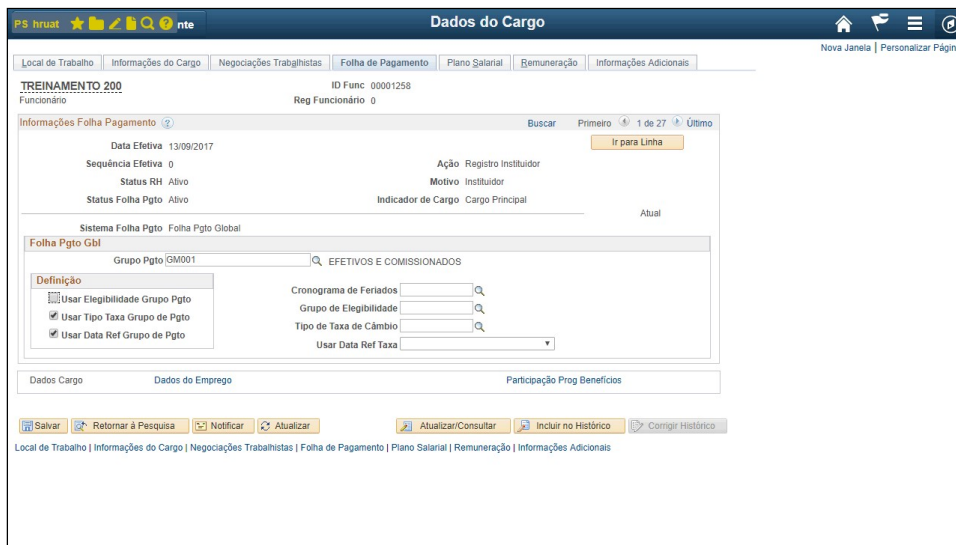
PS hruat nte

Dados do Cargo

Nova Janela | Personalizar Págin

Local de Trabalho | Informações do Cargo | Negociações Trabalhistas | Folha de Pagamento | Plano Salarial | Remuneração | Informações Adicionais

TREINAMENTO 200
Funcionário

ID Func 00001258
Reg Funcionário 0

Informações Folha Pagamento

Buscar Primeiro 1 de 27 Último

Ir para Linha

Data Efetiva 13/09/2017
Sequência Efetiva 0
Ação Registro Instituidor
Status RH Ativo
Motivo Instituidor
Status Folha Pgto Ativo
Indicador de Cargo Cargo Principal
Atual

Sistema Folha Pgto Folha Pgto Global

Folha Pgto Gbl

Grupo Pgto GM001 EFETIVOS E COMISSIONADOS

Definição

Usar Elegibilidade Grupo Pgto
Usar Tipo Taxa Grupo de Pgto
Usar Data Ref Grupo de Pgto

Cronograma de Feriados
Grupo de Elegibilidade
Tipo de Taxa de Câmbio
Usar Data Ref Taxa

Dados Cargo Dados do Emprego Participação Prog Benefícios

Salvar | Retornar à Pesquisa | Notificar | Atualizar | Atualizar/Consultar | Incluir no Histórico | Corrigir Histórico

Local de Trabalho | Informações do Cargo | Negociações Trabalhistas | Folha de Pagamento | Plano Salarial | Remuneração | Informações Adicionais